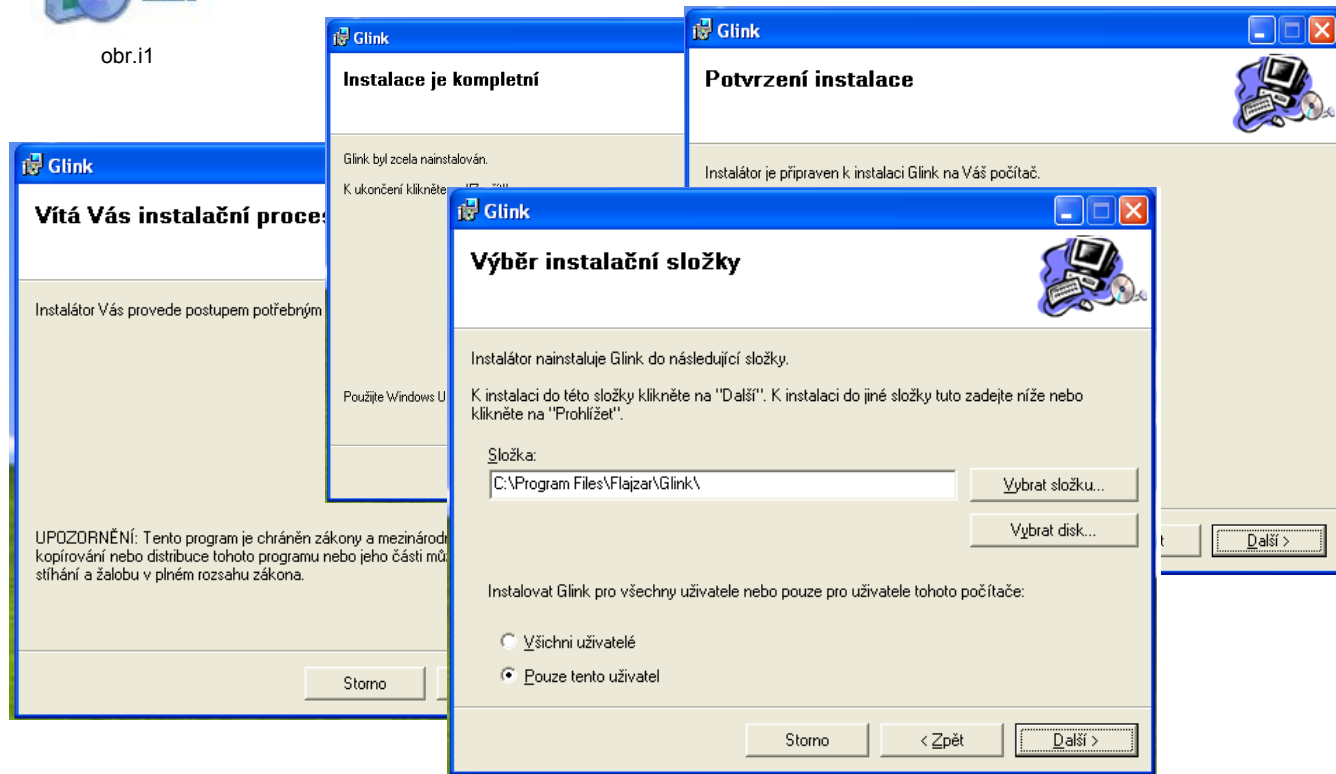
obr.i1

Glink

Vítá Vás instalační proces

Instalátor Vás provede postupem potřebným

UPOZORNĚNÍ: Tento program je chráněn zákony a mezinárodn kopírování nebo distribuce tohoto programu nebo jeho části mů stíhání a žalobu v plném rozsahu zákona.

Storno

Glink

Instalace je kompletní

Glink byl zcela nainstalován.

K ukončení klikněte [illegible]

Použijte Windows U

Glink

Potvrzení instalace

Instalátor je připraven k instalaci Glink na Váš počítač.

Další >

Glink

Výběr instalační složky

Instalátor nainstaluje Glink do následující složky.

K instalaci do této složky klikněte na "Další". K instalaci do jiné složky tuto zadejte níže nebo klikněte na "Prohlížet".

Složka:

C:\Program Files\Flajzar\Glink\

Vybrat složku...

Vybrat disk...

Instalovat Glink pro všechny uživatele nebo pouze pro uživatele tohoto počítače:

Všichni uživatelé

Pouze tento uživatel

Storno

< Zpět

Další >